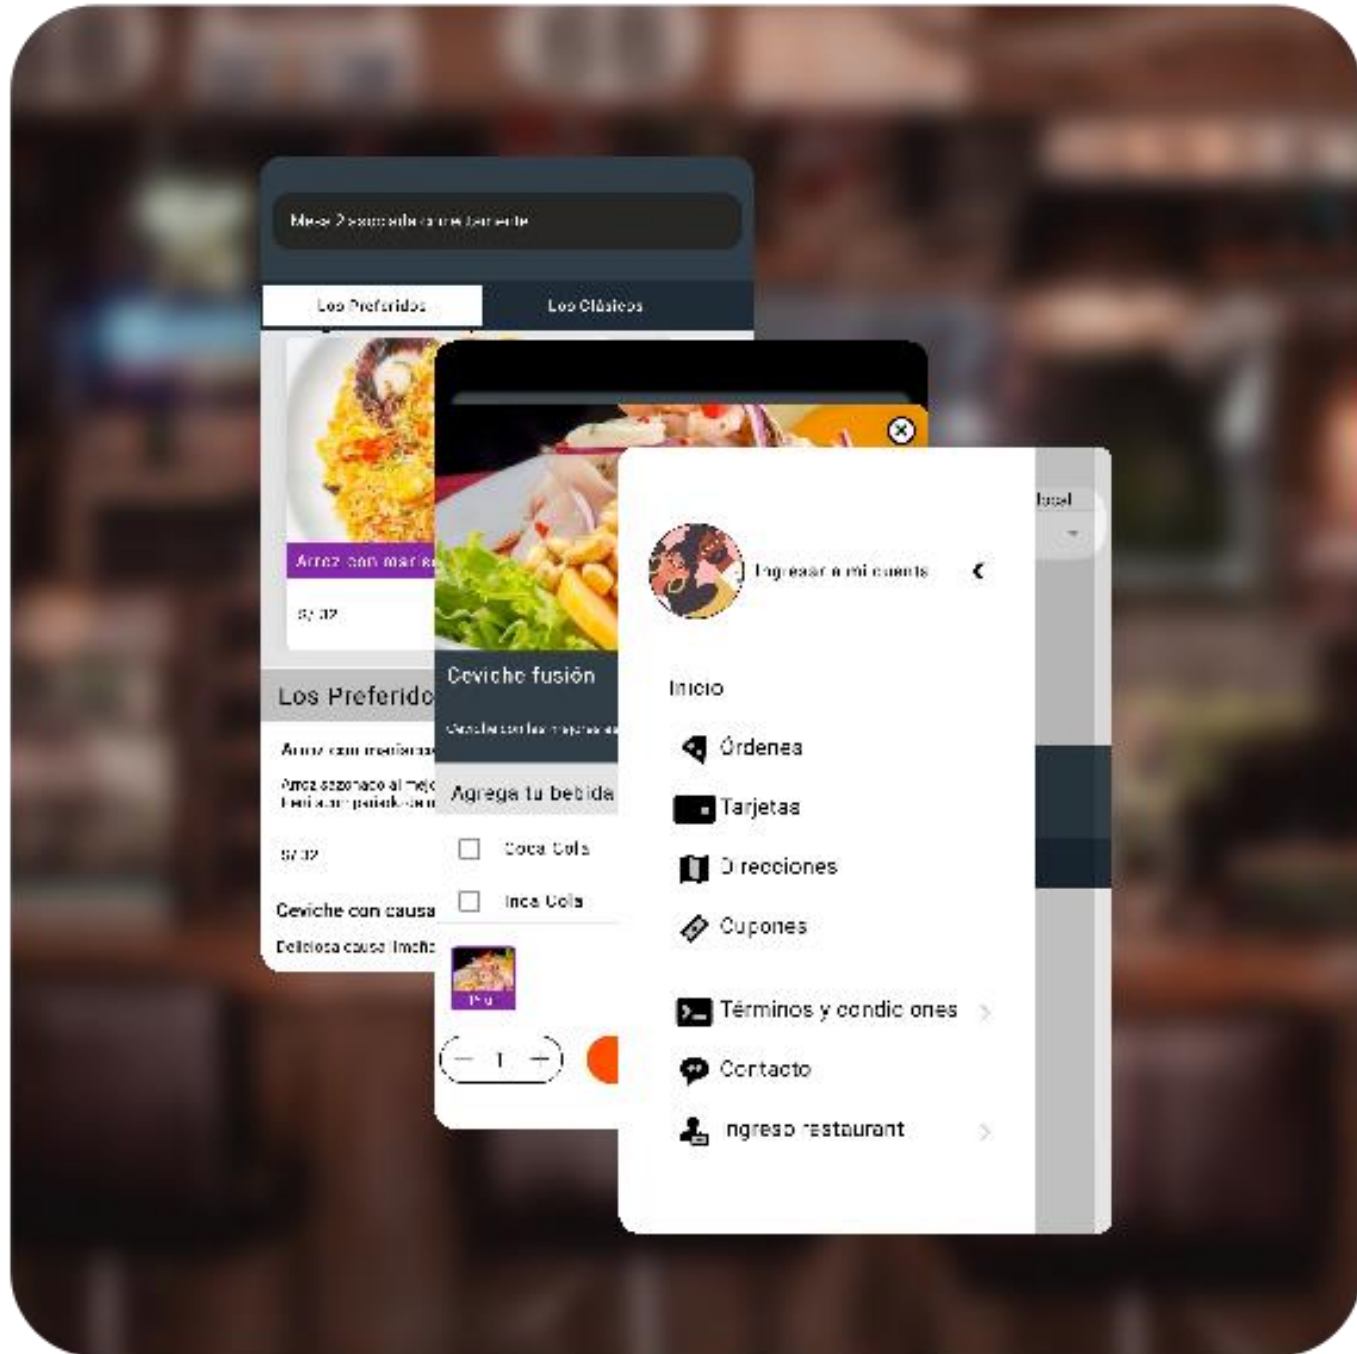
Mesa 2 sacada correctamente

Los Preferidos

Los Clásicos

Arroz con maris

S/ 32

Los Preferido

Arroz con marisco

Arroz sazonado al mejo

S/ 32

Ceviche con causa

Deliciosa causa limeña

Ceviche fusión

Agrega tu bebida

Coca Cola

Inca Cola

1

Ingresar a mi cuenta

Inicio

Órdenes

Tarjetas

Direcciones

Cupones

Términos y condiciones

Contacto

Ingreso restaurant

local